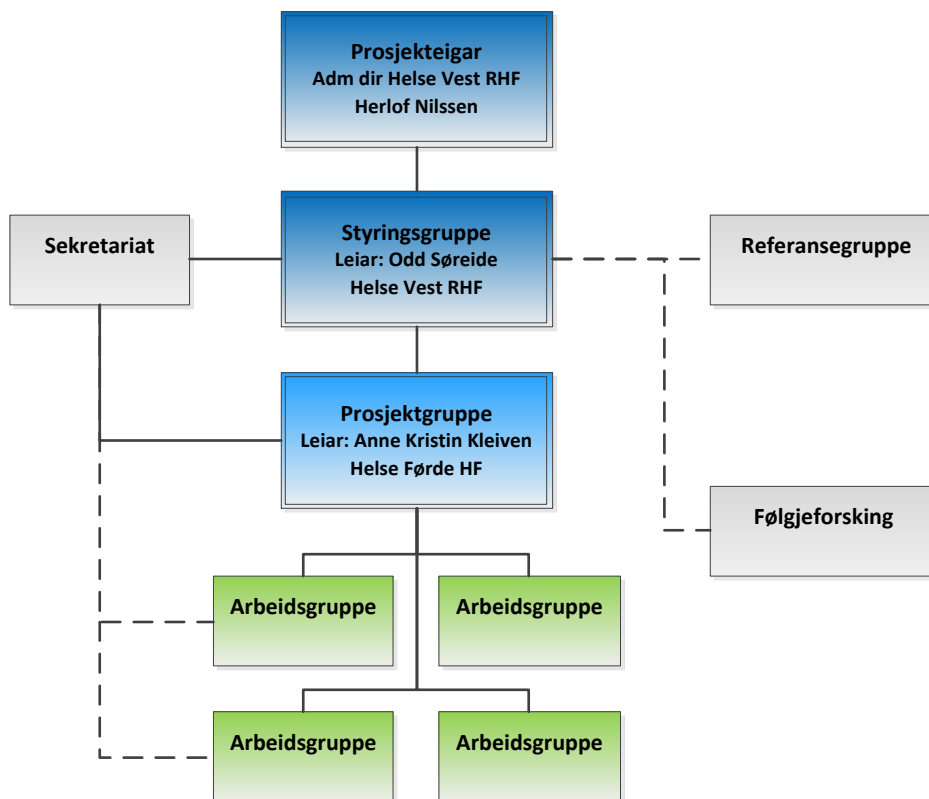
Prosjekteigar
Adm dir Helse Vest RHF
Herlof Nilssen

Sekretariat

Styringsgruppe
Leiar: Odd Søreide
Helse Vest RHF

Referansegruppe

Prosjektgruppe
Leiar: Anne Kristin Kleiven
Helse Førde HF

Følgjeforsking

Arbeidsgruppe

Arbeidsgruppe

Arbeidsgruppe

Arbeidsgruppe